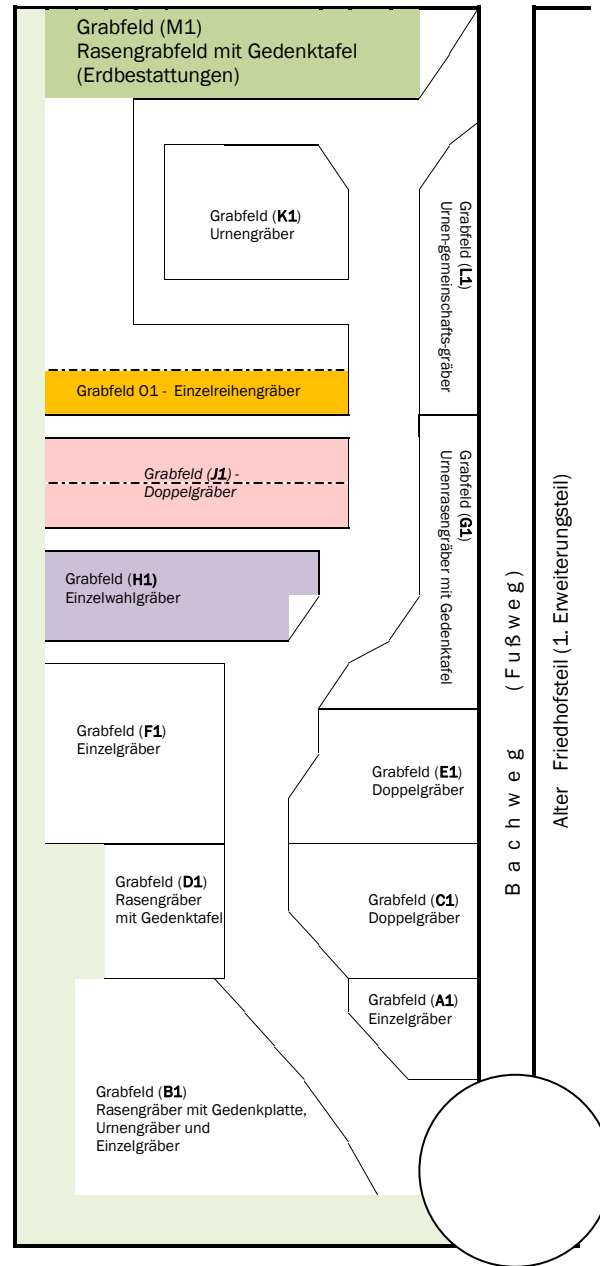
Grabfeld (M1)
Rasengrabfeld mit Gedenktafel
(Erdbestattungen)

Grabfeld (**K1**)
Urnengräber

Grabfeld (**L1**)
Urnen-gemeinschafts-gräber

Grabfeld O1 - Einzelreihengräber

*Grabfeld (**J1**) - Doppelgräber*

Grabfeld (**G1**)
Urnenrasengräber mit Gedenktafel

Grabfeld (**H1)**
Einzelwahlgräber

Grabfeld (**F1**)
Einzelgräber

Grabfeld (**E1**)
Doppelgräber

B a c h w e g   ( F u ß w e g )

Alter Friedhofsteil (1. Erweiterungsteil)

Grabfeld (**D1**)
Rasengräber
mit Gedenktafel

Grabfeld (**C1**)
Doppelgräber

Grabfeld (**A1**)
Einzelgräber

Grabfeld (**B1**)
Rasengräber mit Gedenkplatte,
Urnengräber und
Einzelgräber